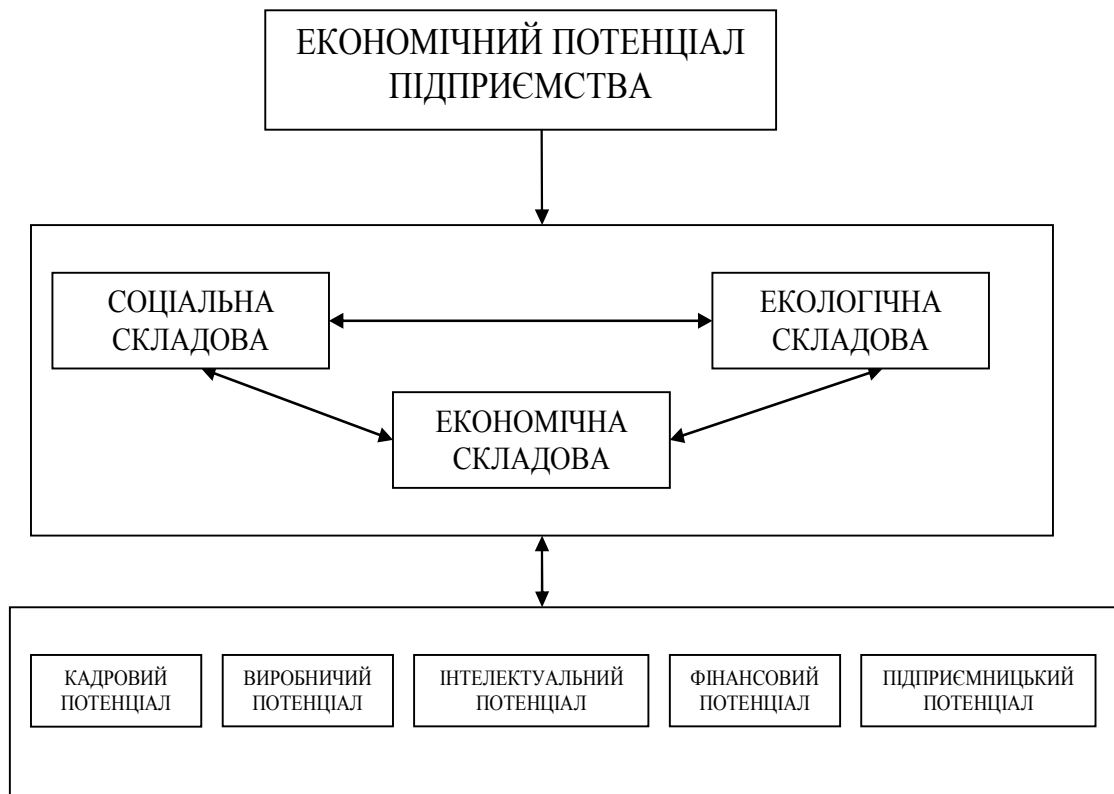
ЕКОНОМІЧНИЙ ПОТЕНЦІАЛ ПІДПРИЄМСТВА

СОЦІАЛЬНА СКЛАДОВА

ЕКОЛОГІЧНА СКЛАДОВА

ЕКОНОМІЧНА СКЛАДОВА

КАДРОВИЙ ПОТЕНЦІАЛ

ВИРОБНИЧИЙ ПОТЕНЦІАЛ

ІНТЕЛЕКТУАЛЬНИЙ ПОТЕНЦІАЛ

ФІНАНСОВИЙ ПОТЕНЦІАЛ

ПІДПРИЄМНИЦЬКИЙ ПОТЕНЦІАЛ